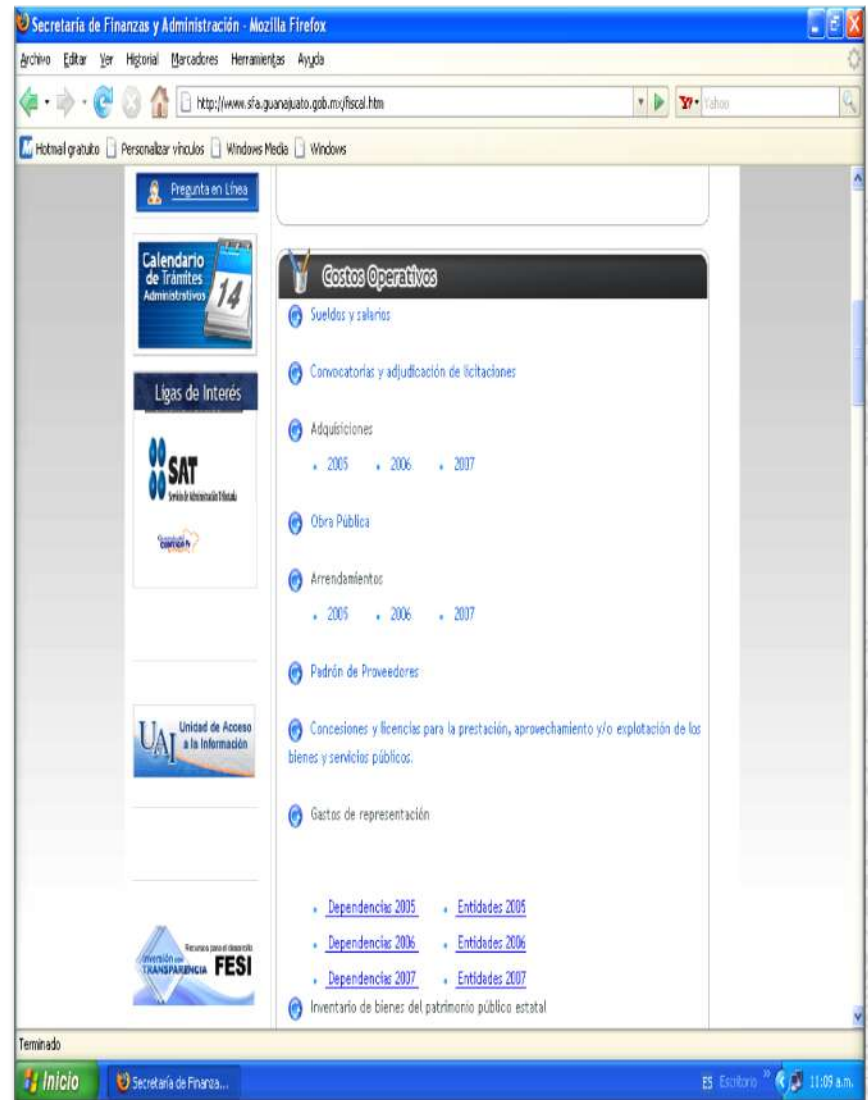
Secretaría de Finanzas y Administración - Mozilla Firefox

Archivo Editar Ver Historial Marcadores Herramientas Ayuda

http://www.sfa.guanajuato.gob.mx/fiscal.htm

Yahoo

Hotmail gratuito Personalizar vínculos Windows Media Windows

Pregunta en Línea

Calendario de Trámites Administrativos 14

Ligas de Interés

SAT
Servicio de Administración Tributaria

Unidad de Acceso a la Información
UAI

Inversión con TRANSPARENCIA FESI
Recursos para el desarrollo

Costos Operativos

Sueldos y salarios

Convocatorias y adjudicación de licitaciones

Adquisiciones

2005 2006 2007

Obra Pública

Arrendamientos

2005 2006 2007

Padrón de Proveedores

Concesiones y licencias para la prestación, aprovechamiento y/o explotación de los bienes y servicios públicos.

Gastos de representación

Dependencias 2005 Entidades 2005
Dependencias 2006 Entidades 2006
Dependencias 2007 Entidades 2007

Inventario de bienes del patrimonio público estatal

Terminado

Inicio Secretaría de Finanza...

ES Escritorio 11:09 a.m.